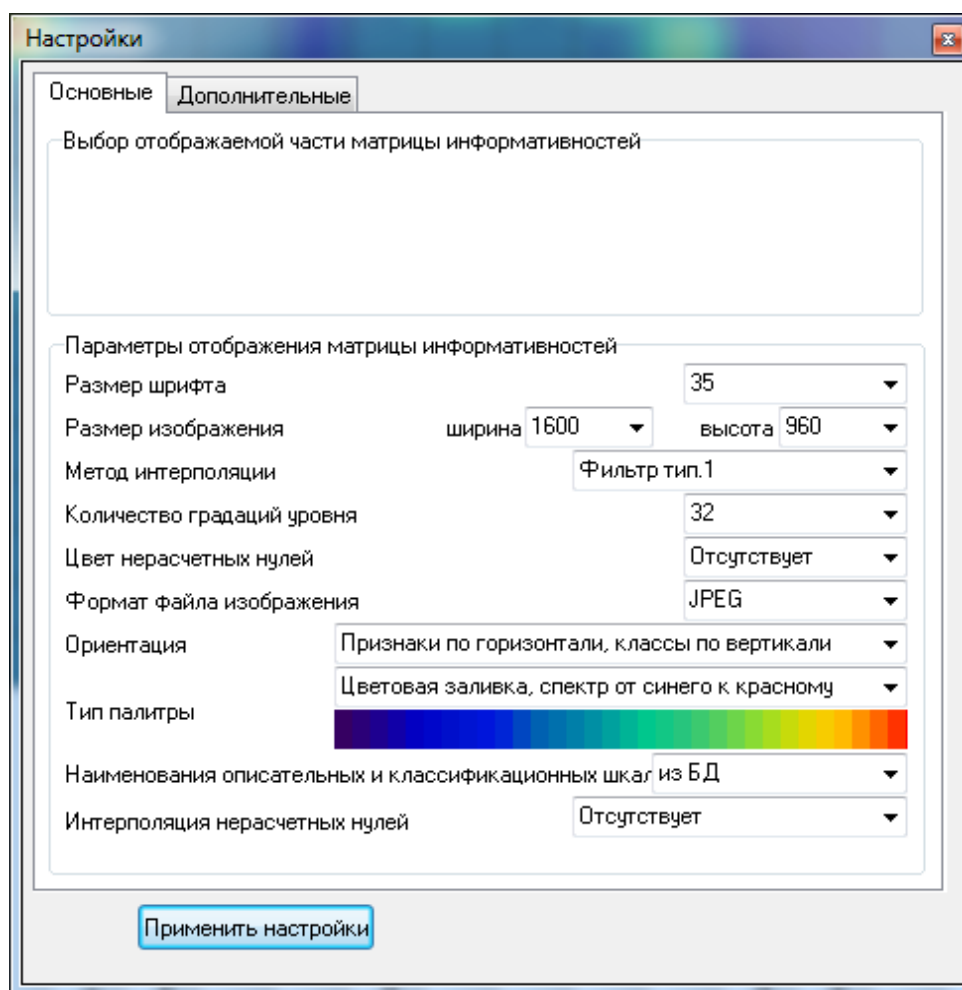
Настройки

Основные | Дополнительные

Выбор отображаемой части матрицы информативностей

Параметры отображения матрицы информативностей

Размер шрифта 35

Размер изображения ширина 1600 высота 960

Метод интерполяции Фильтр тип.1

Количество градаций уровня 32

Цвет нерасчетных нулей Отсутствует

Формат файла изображения JPEG

Ориентация Признаки по горизонтали, классы по вертикали

Тип палитры Цветовая заливка, спектр от синего к красному

Наименования описательных и классификационных шкал из БД

Интерполяция нерасчетных нулей Отсутствует

Применить настройки